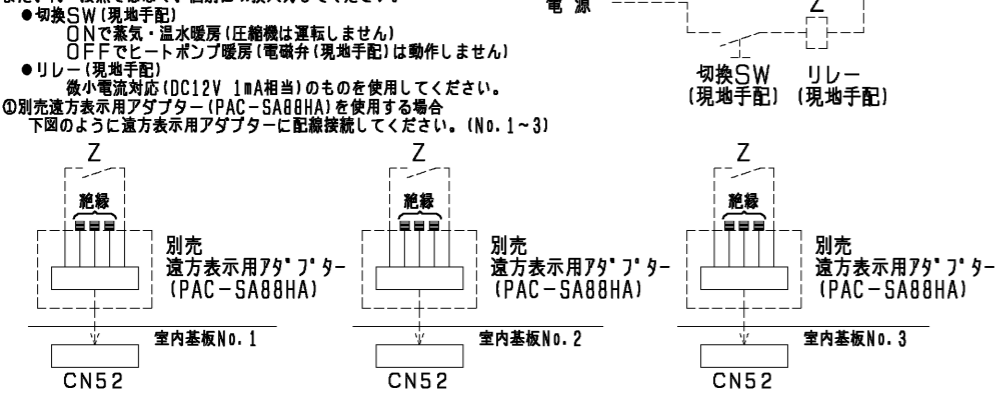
また、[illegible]
●切換SW（現地手配）
ONで蒸気・温水暖房（圧縮機は運転しません）
OFFでヒートポンプ暖房（電磁弁（現地手配）は動作しません）
●リレー（現地手配）
微小電流対応（DC12V 1mA相当）のものを使用してください。
①別売遠方表示用アダプター（PAC-SA88HA）を使用する場合
下図のように遠方表示用アダプターに配線接続してください。（No.1~3）

電 源
Z
切換SW（現地手配）
リレー（現地手配）

Z
絶縁
別売
遠方表示用アダプター
（PAC-SA88HA）
室内基板No.1
CN52

Z
絶縁
別売
遠方表示用アダプター
（PAC-SA88HA）
室内基板No.2
CN52

Z
絶縁
別売
遠方表示用アダプター
（PAC-SA88HA）
室内基板No.3
CN52